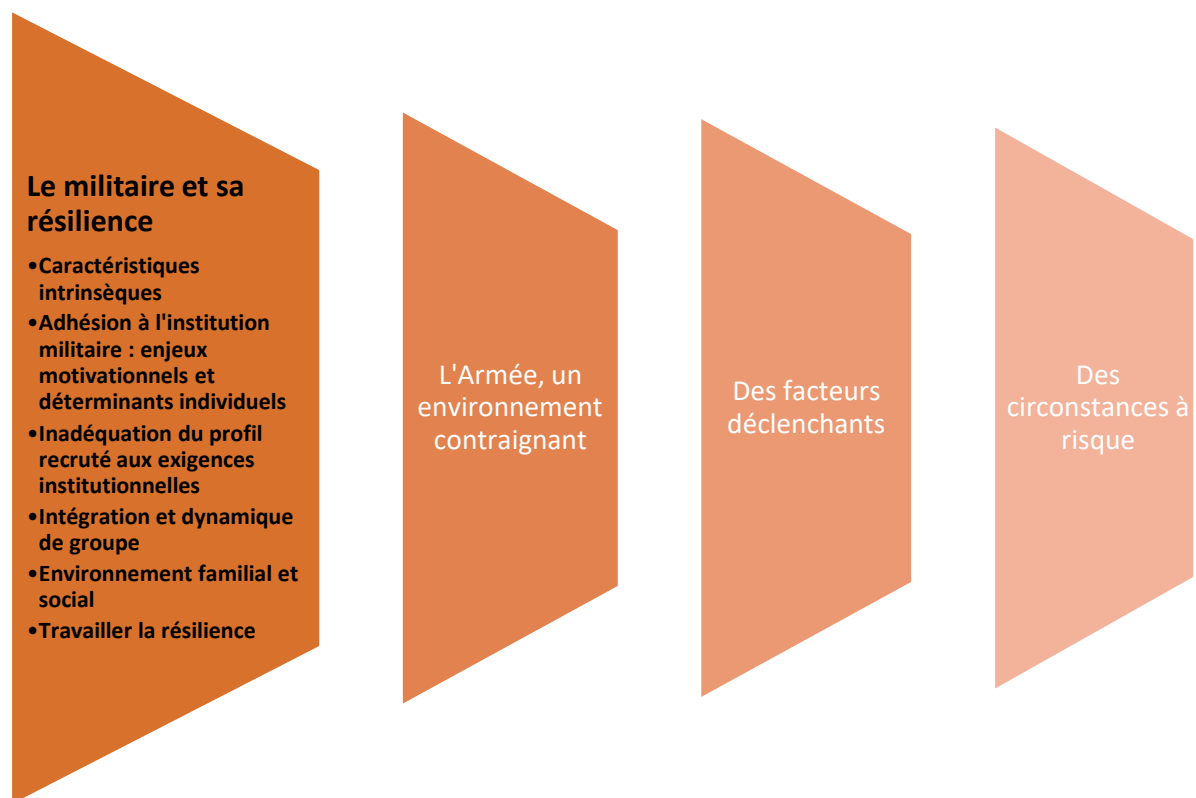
Le militaire et sa résilience

•Caractéristiques intrinsèques
•Adhésion à l'institution militaire : enjeux motivationnels et déterminants individuels
•Inadéquation du profil recruté aux exigences institutionnelles
•Intégration et dynamique de groupe
•Environnement familial et social
•Travailler la résilience

L'Armée, un environnement contraignant

Des facteurs déclenchants

Des circonstances à risque